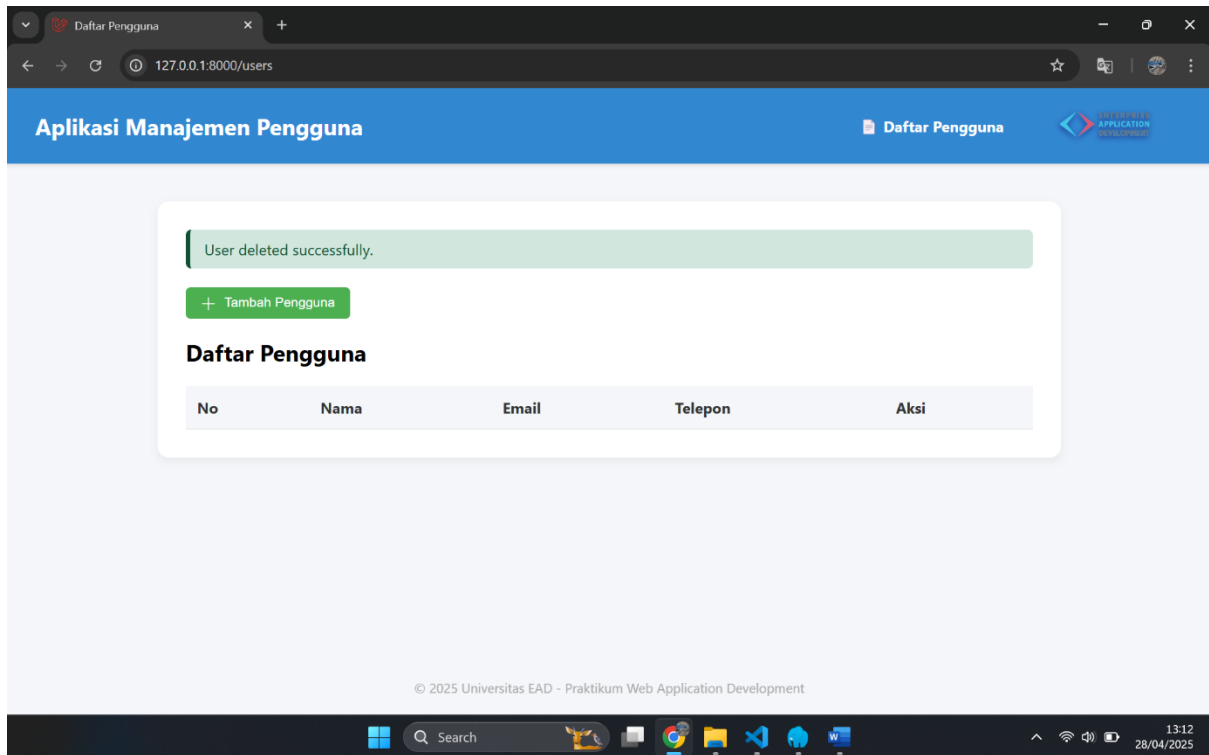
Daftar Pengguna
127.0.0.1:8000/users

Aplikasi Manajemen Pengguna
Daftar Pengguna
ENTERPRISE APPLICATION DEVELOPMENT

User deleted successfully.

+ Tambah Pengguna

Daftar Pengguna

| No | Nama | Email | Telepon | Aksi |
|---|---|---|---|---|

© 2025 Universitas EAD - Praktikum Web Application Development

Search
13:12
28/04/2025